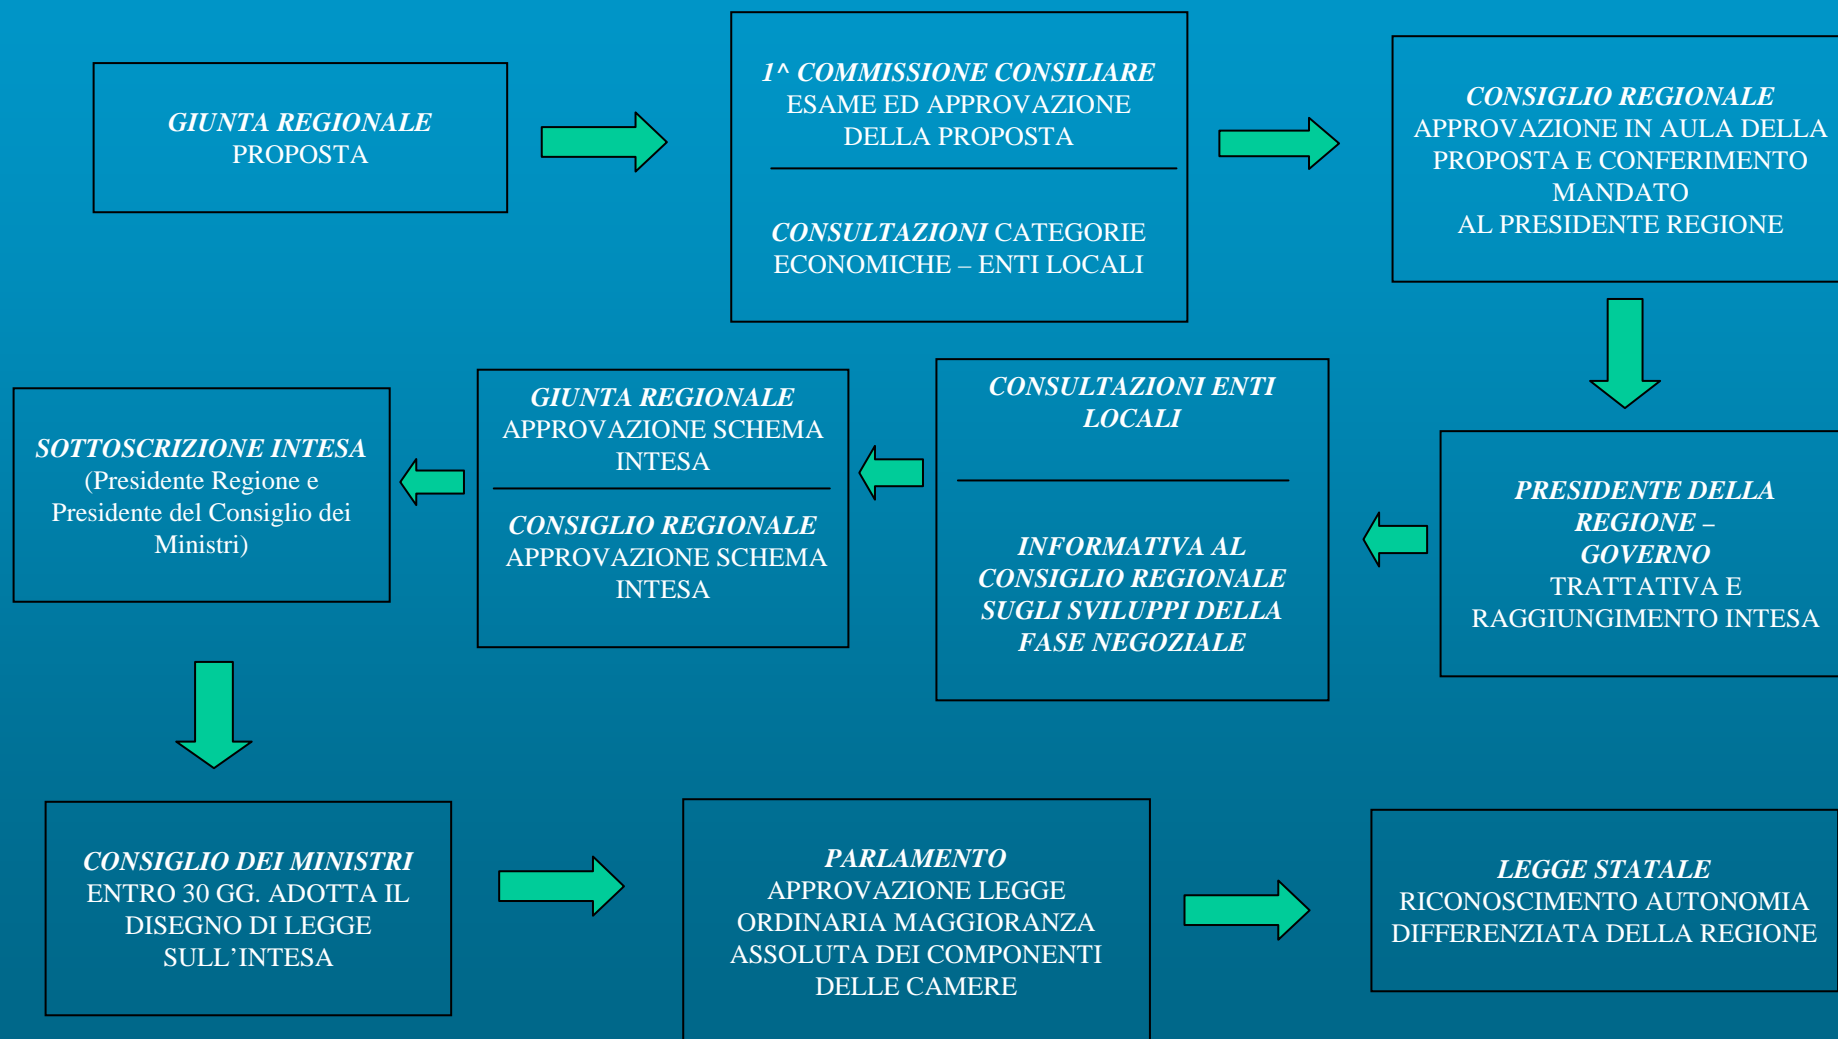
GIUNTA REGIONALE
PROPOSTA

1^ COMMISSIONE CONSILIARE
ESAME ED APPROVAZIONE DELLA PROPOSTA

CONSULTAZIONI CATEGORIE ECONOMICHE – ENTI LOCALI

CONSIGLIO REGIONALE
APPROVAZIONE IN AULA DELLA PROPOSTA E CONFERIMENTO MANDATO AL PRESIDENTE REGIONE

PRESIDENTE DELLA REGIONE – GOVERNO
TRATTATIVA E RAGGIUNGIMENTO INTESA

CONSULTAZIONI ENTI LOCALI

INFORMATIVA AL CONSIGLIO REGIONALE SUGLI SVILUPPI DELLA FASE NEGOZIALE

GIUNTA REGIONALE
APPROVAZIONE SCHEMA INTESA

CONSIGLIO REGIONALE
APPROVAZIONE SCHEMA INTESA

SOTTOSCRIZIONE INTESA
(Presidente Regione e Presidente del Consiglio dei Ministri)

CONSIGLIO DEI MINISTRI
ENTRO 30 GG. ADOTTA IL DISEGNO DI LEGGE SULL’INTESA

PARLAMENTO
APPROVAZIONE LEGGE ORDINARIA MAGGIORANZA ASSOLUTA DEI COMPONENTI DELLE CAMERE

LEGGE STATALE
RICONOSCIMENTO AUTONOMIA DIFFERENZIATA DELLA REGIONE